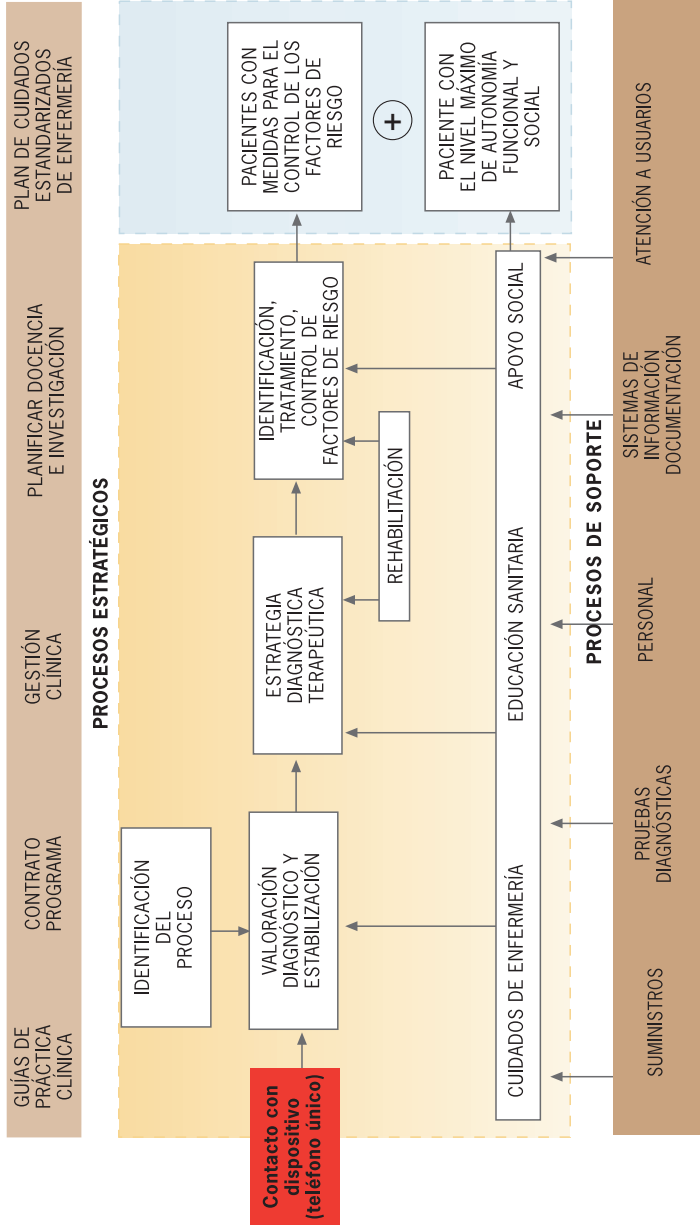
GUÍAS DE PRÁCTICA CLÍNICA

CONTRATO PROGRAMA

GESTIÓN CLÍNICA

PLANIFICAR DOCENCIA E INVESTIGACIÓN

PLAN DE CUIDADOS ESTANDARIZADOS DE ENFERMERÍA

PROCESOS ESTRATÉGICOS

Contacto con dispositivo (teléfono único)

IDENTIFICACIÓN DEL PROCESO

VALORACIÓN DIAGNÓSTICO Y ESTABILIZACIÓN

ESTRATEGIA DIAGNÓSTICA TERAPEÚTICA

REHABILITACIÓN

IDENTIFICACIÓN, TRATAMIENTO, CONTROL DE FACTORES DE RIESGO

PACIENTES CON MEDIDAS PARA EL CONTROL DE LOS FACTORES DE RIESGO

+

PACIENTE CON EL NIVEL MÁXIMO DE AUTONOMÍA FUNCIONAL Y SOCIAL

CUIDADOS DE ENFERMERÍA

EDUCACIÓN SANITARIA

APOYO SOCIAL

PROCESOS DE SOPORTE

SUMINISTROS

PRUEBAS DIAGNÓSTICAS

PERSONAL

SISTEMAS DE INFORMACIÓN DOCUMENTACIÓN

ATENCIÓN A USUARIOS